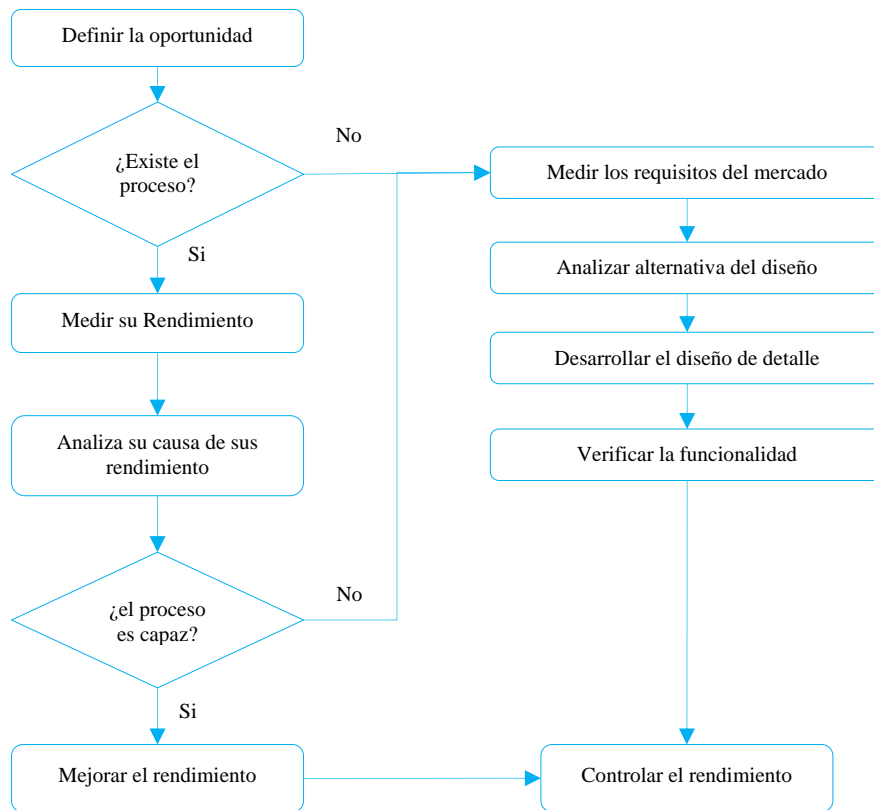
Definir la oportunidad

¿Existe el proceso?

No

Si

Medir su Rendimiento

Analiza su causa de sus rendimiento

¿el proceso es capaz?

No

Si

Mejorar el rendimiento

Medir los requisitos del mercado

Analizar alternativa del diseño

Desarrollar el diseño de detalle

Verificar la funcionalidad

Controlar el rendimiento